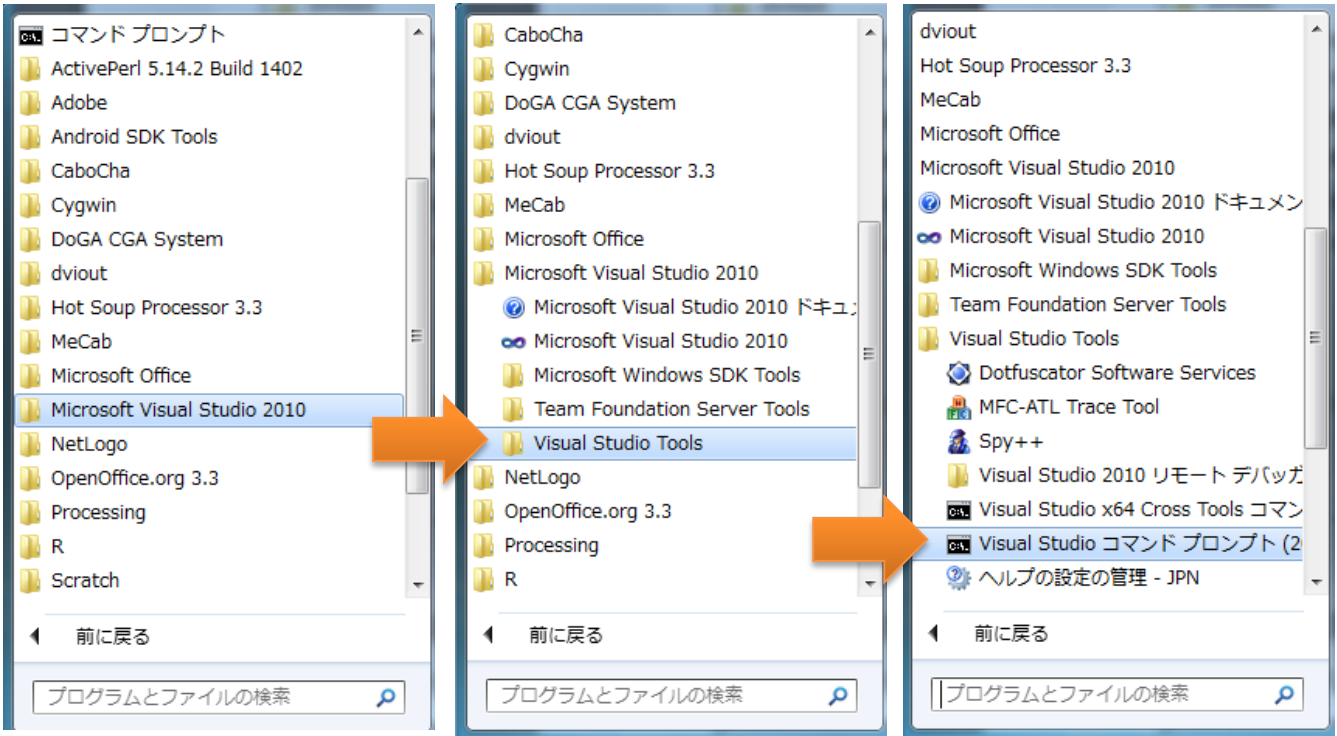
コマンド プロンプト
ActivePerl 5.14.2 Build 1402
Adobe
Android SDK Tools
CaboCha
Cygwin
DoGA CGA System
dviout
Hot Soup Processor 3.3
MeCab
Microsoft Office
Microsoft Visual Studio 2010
NetLogo
OpenOffice.org 3.3
Processing
R
Scratch

前に戻る

プログラムとファイルの検索

CaboCha
Cygwin
DoGA CGA System
dviout
Hot Soup Processor 3.3
MeCab
Microsoft Office
Microsoft Visual Studio 2010
Microsoft Visual Studio 2010 ドキュ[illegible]
Microsoft Visual Studio 2010
Microsoft Windows SDK Tools
Team Foundation Server Tools
Visual Studio Tools
NetLogo
OpenOffice.org 3.3
Processing
R

前に戻る

プログラムとファイルの検索

dviout
Hot Soup Processor 3.3
MeCab
Microsoft Office
Microsoft Visual Studio 2010
Microsoft Visual Studio 2010 ドキュメン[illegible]
Microsoft Visual Studio 2010
Microsoft Windows SDK Tools
Team Foundation Server Tools
Visual Studio Tools
Dotfuscator Software Services
MFC-ATL Trace Tool
Spy++
Visual Studio 2010 リモート デバッガ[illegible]
Visual Studio x64 Cross Tools コマン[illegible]
Visual Studio コマンド プロンプト (2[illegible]
ヘルプの設定の管理 - JPN

前に戻る

プログラムとファイルの検索